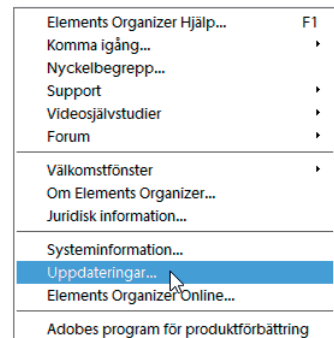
Elements Organizer Hjälp... F1
Komma igång...
Nyckelbegrepp...
Support
Videosjälvstudier
Forum

Välkomstfönster
Om Elements Organizer...
Juridisk information...

Systeminformation...
Uppdateringar...
Elements Organizer Online...

Adobes program för produktförbättring